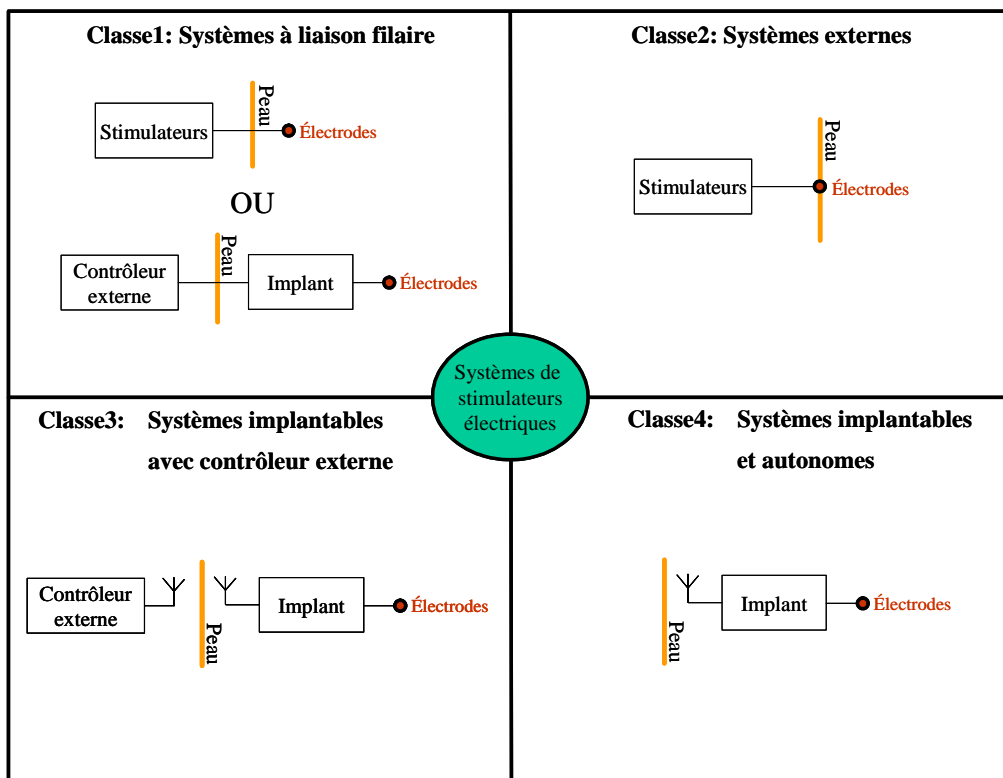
Classe1: Systèmes à liaison filaire

Peau

Stimulateurs

Électrodes

OU

Peau

Contrôleur externe

Implant

Électrodes

Classe2: Systèmes externes

Peau

Stimulateurs

Électrodes

Systèmes de stimulateurs électriques

Classe3: Systèmes implantables avec contrôleur externe

Contrôleur externe

Implant

Électrodes

Peau

Classe4: Systèmes implantables et autonomes

Implant

Électrodes

Peau